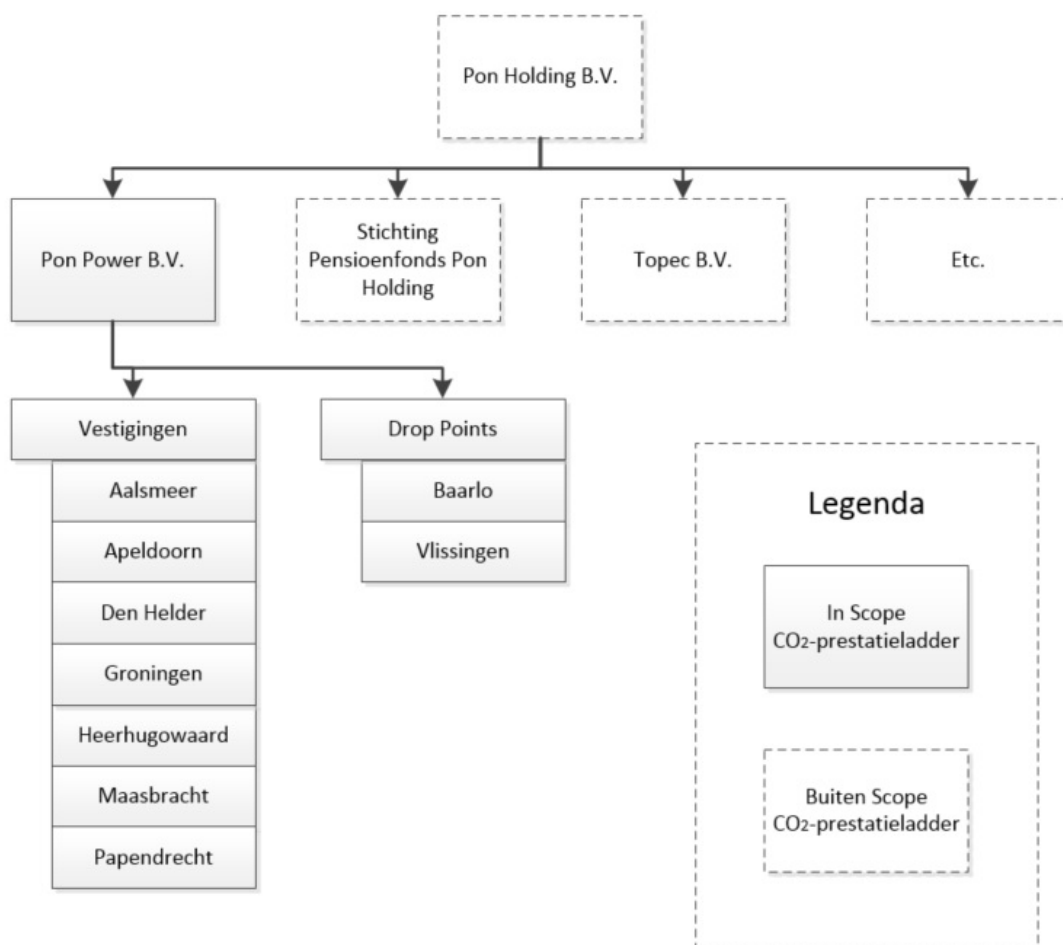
Pon Holding B.V.

Pon Power B.V.

Stichting Pensioenfonds Pon Holding

Topec B.V.

Etc.

Vestigingen

Aalsmeer

Apeldoorn

Den Helder

Groningen

Heerhugowaard

Maasbracht

Papendrecht

Drop Points

Baarlo

Vlissingen

Legenda

In Scope $CO_2$-prestatieladder

Buiten Scope $CO_2$-prestatieladder